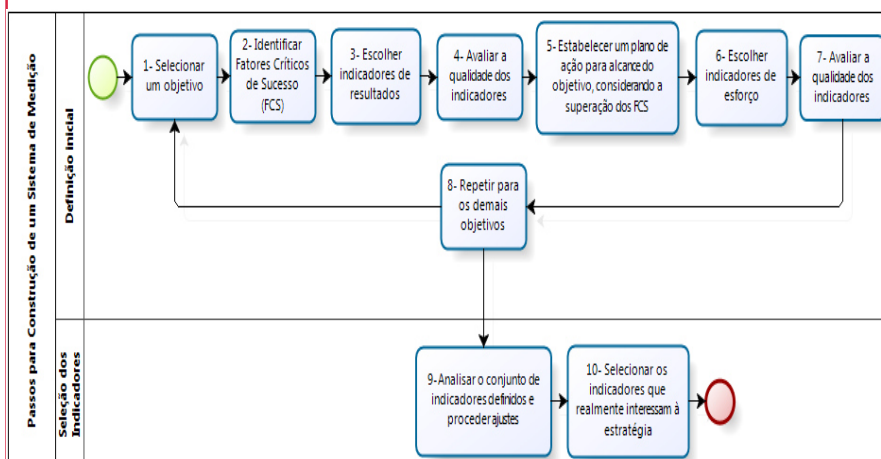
Passos para Construção de um Sistema de Medição

Definição Inicial

1- Selecionar um objetivo

2- Identificar Fatores Críticos de Sucesso (FCS)

3- Escolher indicadores de resultados

4- Avaliar a qualidade dos indicadores

5- Estabelecer um plano de ação para alcance do objetivo, considerando a superação dos FCS

6- Escolher indicadores de esforço

7- Avaliar a qualidade dos indicadores

8- Repetir para os demais objetivos

Seleção dos Indicadores

9- Analisar o conjunto de indicadores definidos e proceder ajustes

10- Selecionar os indicadores que realmente interessam à estratégia